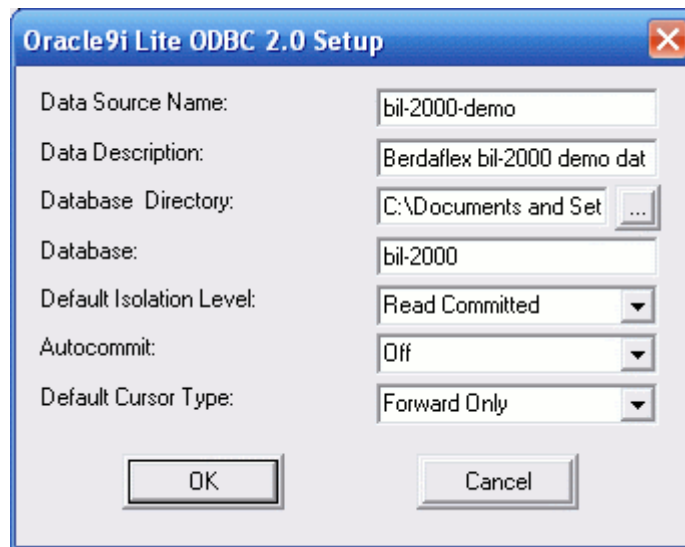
Oracle9i Lite ODBC 2.0 Setup

Data Source Name: bil-2000-demo

Data Description: Berdaflex bil-2000 demo dat

Database Directory: C:\Documents and Set ...

Database: bil-2000

Default Isolation Level: Read Committed

Autocommit: Off

Default Cursor Type: Forward Only

OK

Cancel